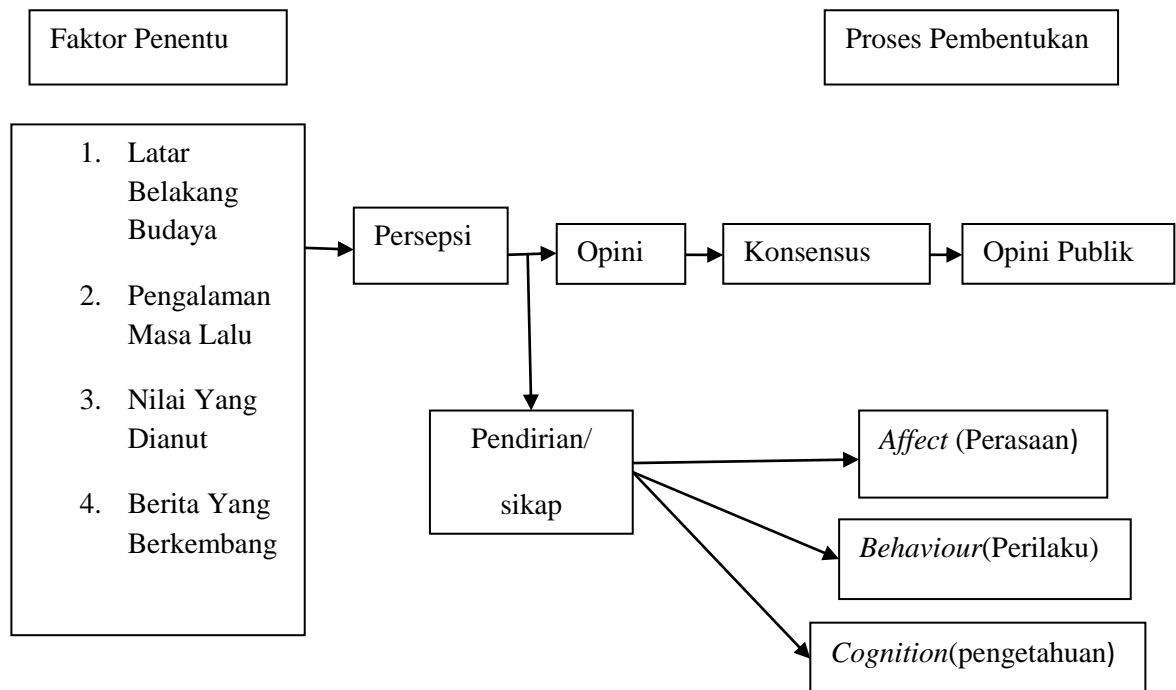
Faktor Penentu

Proses Pembentukan

1. Latar Belakang Budaya
2. Pengalaman Masa Lalu
3. Nilai Yang Dianut
4. Berita Yang Berkembang

Persepsi

Opini

Konsensus

Opini Publik

Pendirian/ sikap

*Affect* (Perasaan)

*Behaviour*(Perilaku)

*Cognition*(pengetahuan)